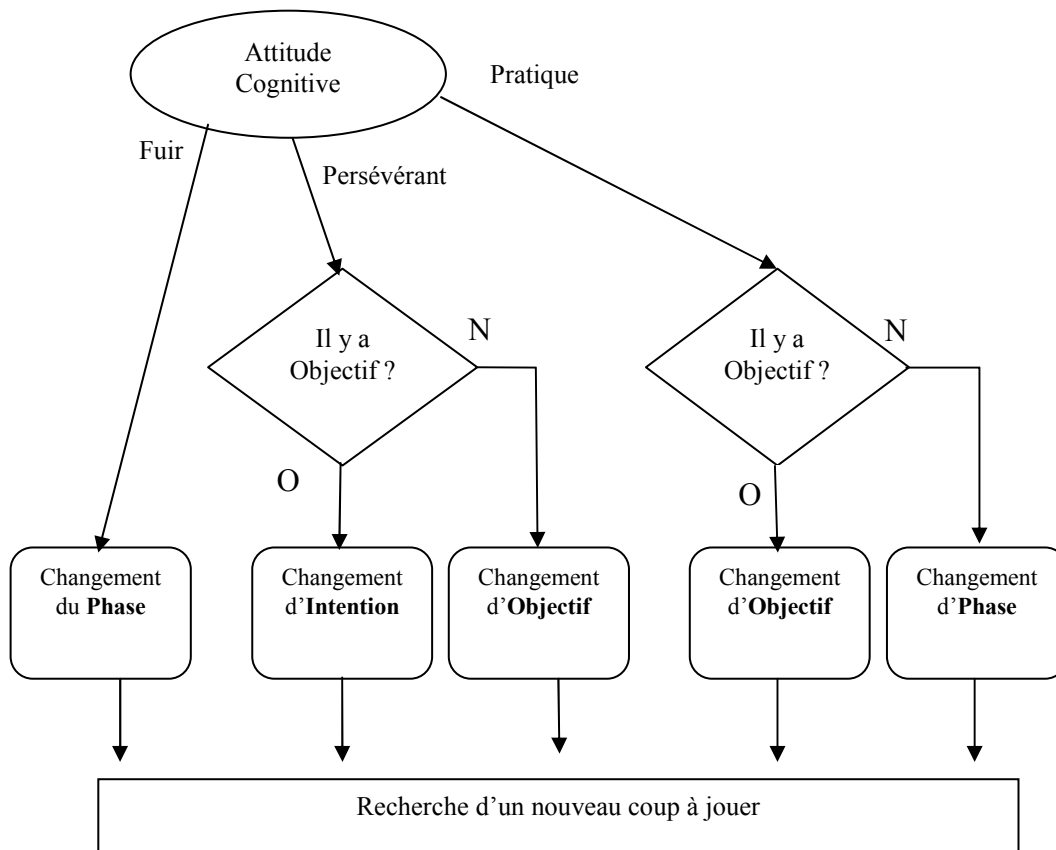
Attitude Cognitive

Pratique

Fuir

Persévérant

Il y a Objectif ?

N

Il y a Objectif ?

N

O

O

Changement du **Phase**

Changement d'**Intention**

Changement d'**Objectif**

Changement d'**Objectif**

Changement d'**Phase**

Recherche d'un nouveau coup à jouer